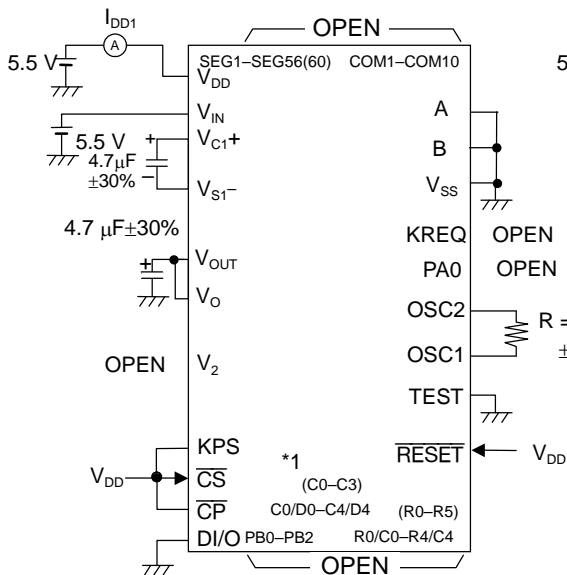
$I_{DD1}$

A

OPEN

5.5 V

SEG1–SEG56(60)

COM1–COM10

5

$V_{DD}$

$V_{IN}$

A

5.5 V

$V_{C1}+$

B

4.7μF

±30%

$V_{S1}-$

$V_{SS}$

4.7 μF±30%

KREQ

OPEN

PA0

OPEN

$V_{OUT}$

$V_O$

OSC2

R =

OSC1

±

OPEN

$V_2$

TEST

KPS

*1

$\overline{RESET}$

$V_{DD}$

$V_{DD}$

$\overline{CS}$

(C0–C3)

$\overline{CP}$

C0/D0–C4/D4

(R0–R5)

DI/O

PB0–PB2

R0/C0–R4/C4

OPEN